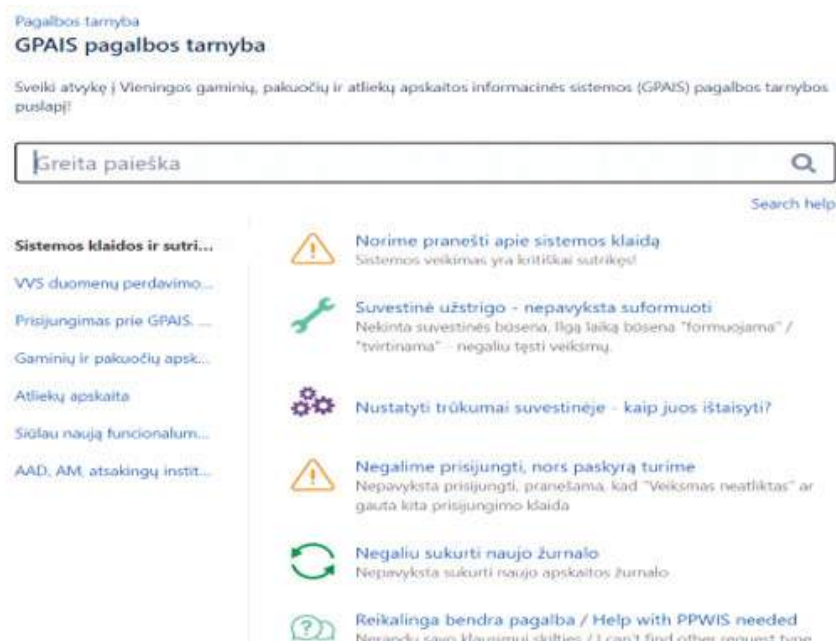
Pagalbos tarnyba
GPAIS pagalbos tarnyba

Sveiki atvykę į Vieningos gaminių, pakuočių ir atliekų apskaitos informacinės sistemos (GPAIS) pagalbos tarnybos puslapį!

Greita paieška

Search help

Sistemos klaidos ir sutri...
VVS duomenų perdavimo...
Prisijungimas prie GPAIS. ...
Gaminių ir pakuočių apsk...
Atliekų apskaita
Siūlau naują funcionalum...
AAD, AM, atsakingų instit...

Norime pranešti apie sistemos klaidą
Sistemos veikimas yra kritiškai sutrikęs!

Suvestinė užstrigo - nepavyksta suformuoti
Nekinta suvestinės būsena, ilgą laiką būsena "formuojama" / "tvirtinama" - negaliu tęsti veiksmų.

Nustatyti trūkumai suvestinėje - kaip juos ištaisyti?

Negalime prisijungti, nors paskyrą turime
Nepavyksta prisijungti, pranešama, kad "Veiksmas neatliktas" ar gauta kita prisijungimo klaida

Negaliu sukurti naujo žurnalo
Nepavyksta sukurti naujo apskaitos žurnalo

Reikalinga bendra pagalba / Help with PPWIS needed
Nerandu savo klausimui skilties / I can't find other request type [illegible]